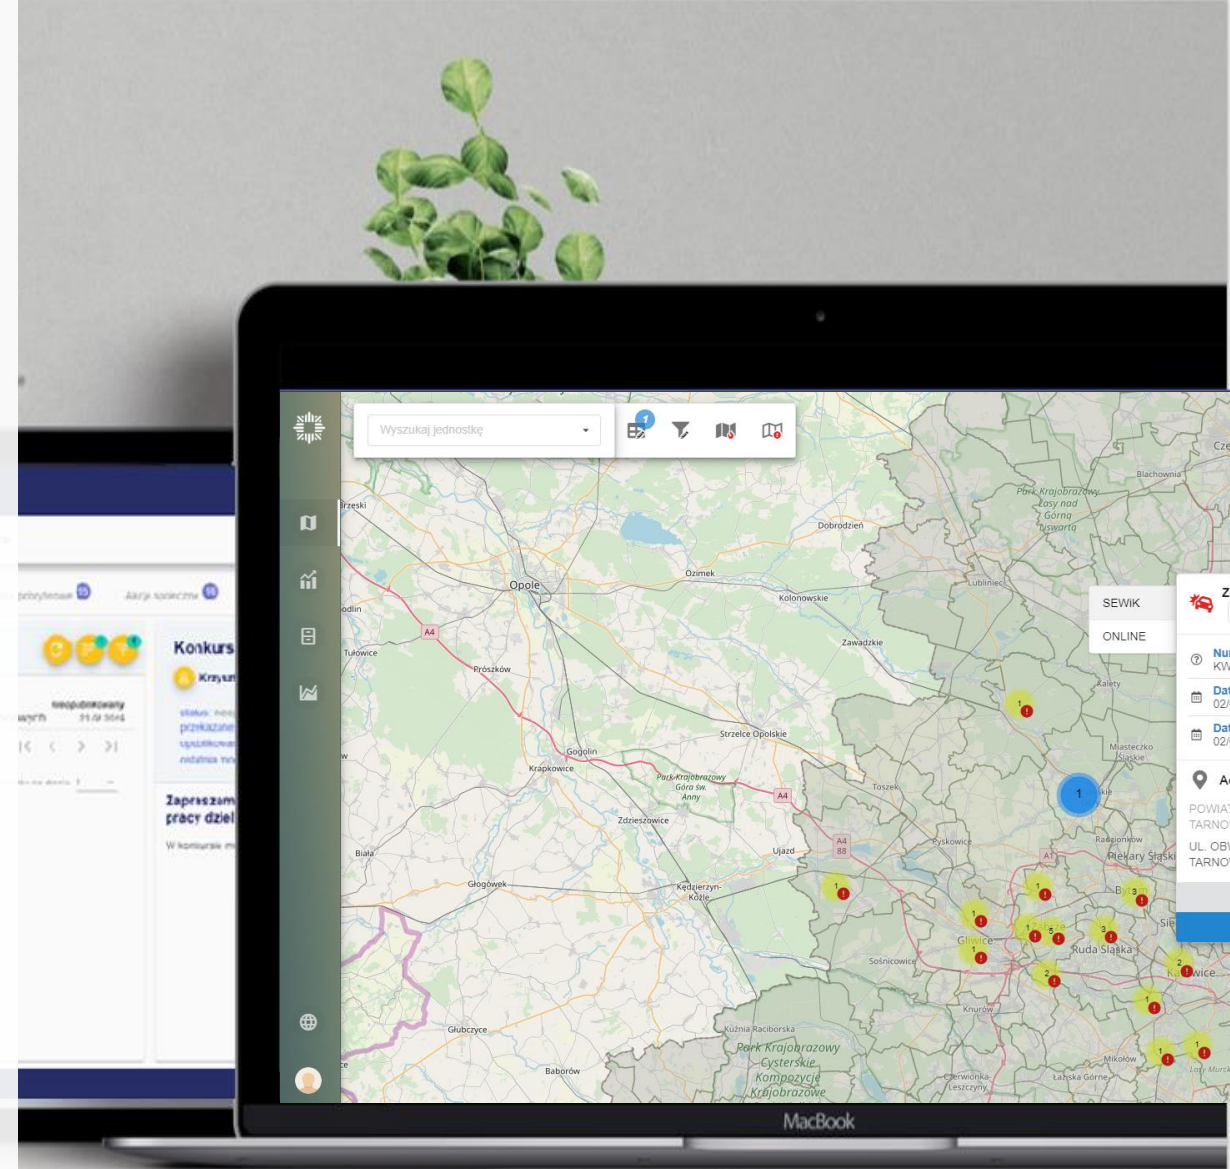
Wyszukaj jednostkę

Opole
Ozimek
Dobrodzień
Kolonowskie
Zawadzkie
Lubliniec
Blachownia
Park Krajobrazowy Lasy nad Górną Liswartą
Tułowice
Prószków
Strzelce Opolskie
Gogolin
Krapkowice
Park Krajobrazowy Góra św. Anny
Zdzieszowice
Toszek
Pyskowice
Ujazd
Biała
Głogówek
Kędzierzyn-Koźle
Gliwice
Sośnicowice
Ruda Śląska
Piekary Śląskie
Radzionków
Miasteczko Śląskie
Kalety
Knurów
Głubczyce
Kuźnia Raciborska
Park Krajobrazowy Cysterskie Kompozycje Krajobrazowe
Baborów
Mikołów
Łaziska Górne
Czerwionka-Leszczyny
A4
A1

SEWIK
ONLINE

Z
Nu
KW
Dat
02/
Dat
02/
Ad
POWIAT
TARNO
UL. OBW
TARNO

Konkurs
Zapraszam
pracy dziel
niepubliczny
31.01.2016

MacBook